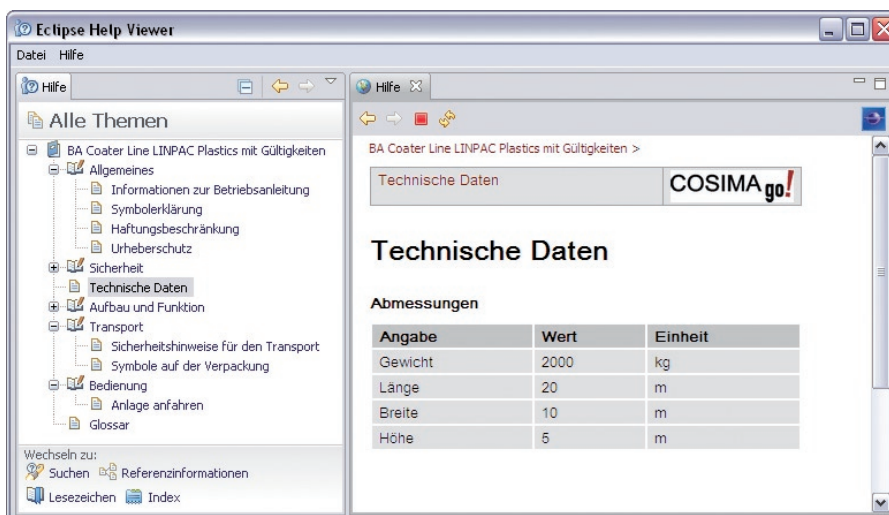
Eclipse Help Viewer

Datei Hilfe

Hilfe

Alle Themen

BA Coater Line LINPAC Plastics mit Gültigkeiten
Allgemeines
Informationen zur Betriebsanleitung
Symbolerklärung
Haftungsbeschränkung
Urheberschutz
Sicherheit
Technische Daten
Aufbau und Funktion
Transport
Sicherheitshinweise für den Transport
Symbole auf der Verpackung
Bedienung
Anlage anfahren
Glossar

Wechseln zu:
Suchen Referenzinformationen
Lesezeichen Index

Hilfe

BA Coater Line LINPAC Plastics mit Gültigkeiten >

Technische Daten

COSIMA go!

Technische Daten

Abmessungen

| Angabe | Wert | Einheit |
|---|---|---|
| Gewicht | 2000 | kg |
| Länge | 20 | m |
| Breite | 10 | m |
| Höhe | 5 | m |